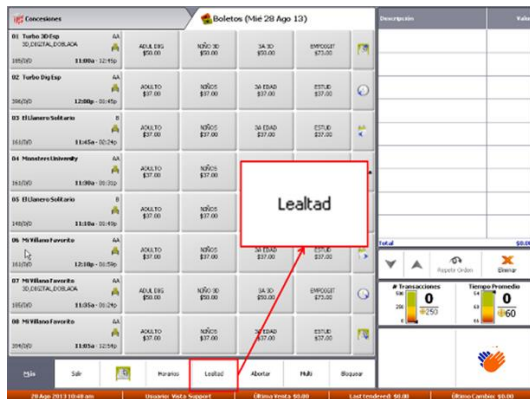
Concesiones
Boletos (Mié 28 Ago 13)
Descripción
Valo

01 Turbo 3D Esp
3D_DIGITAL_DOBLADA
AA
185/0/0
11:00a - 12:45p
ADULTO DIG $50.00
NIÑOS 3D $50.00
3A 3D $50.00
EMPDIGIT $73.00

02 Turbo Dig Esp
AA
206/0/0
12:00p - 01:45p
ADULTO $37.00
NIÑOS $37.00
3A EDAD $37.00
ESTUD $37.00

03 El Llanero Solitario
B
148/0/0
11:45a - 02:24p
ADULTO $37.00
NIÑOS $37.00
3A EDAD $37.00
ESTUD $37.00

04 Monsters University
AA
161/0/0
11:30a - 01:31p
ADULTO $37.00
NIÑOS $37.00

05 El Llanero Solitario
B
148/0/0
11:10a - 01:49p
ADULTO $37.00
NIÑOS $37.00

Lealtad

06 Mi Villano Favorito
AA
161/0/0
12:10p - 01:58p
ADULTO $37.00
NIÑOS $37.00
ESTUD $37.00

07 Mi Villano Favorito
3D_DIGITAL_DOBLADA
AA
161/0/0
11:05a - 12:54p
ADULTO DIG $50.00
NIÑOS 3D $50.00
3A 3D $50.00
EMPDIGIT $73.00

08 Mi Villano Favorito
AA
204/0/0
11:45a - 12:54p
ADULTO $37.00
NIÑOS $37.00
3A EDAD $37.00
ESTUD $37.00

Total
$0.00
Repetir Orden
Eliminar
# Transacciones
0
250
Tiempo Promedio
0
60

Fijo
Salir
Horarios
Lealtad
Abortar
Multi
Bloquear

29 Ago 2013 10:48 am
Usuario: Vista Support
Última Venta: $0.00
Last tendered: $0.00
Último Cambio: $0.00